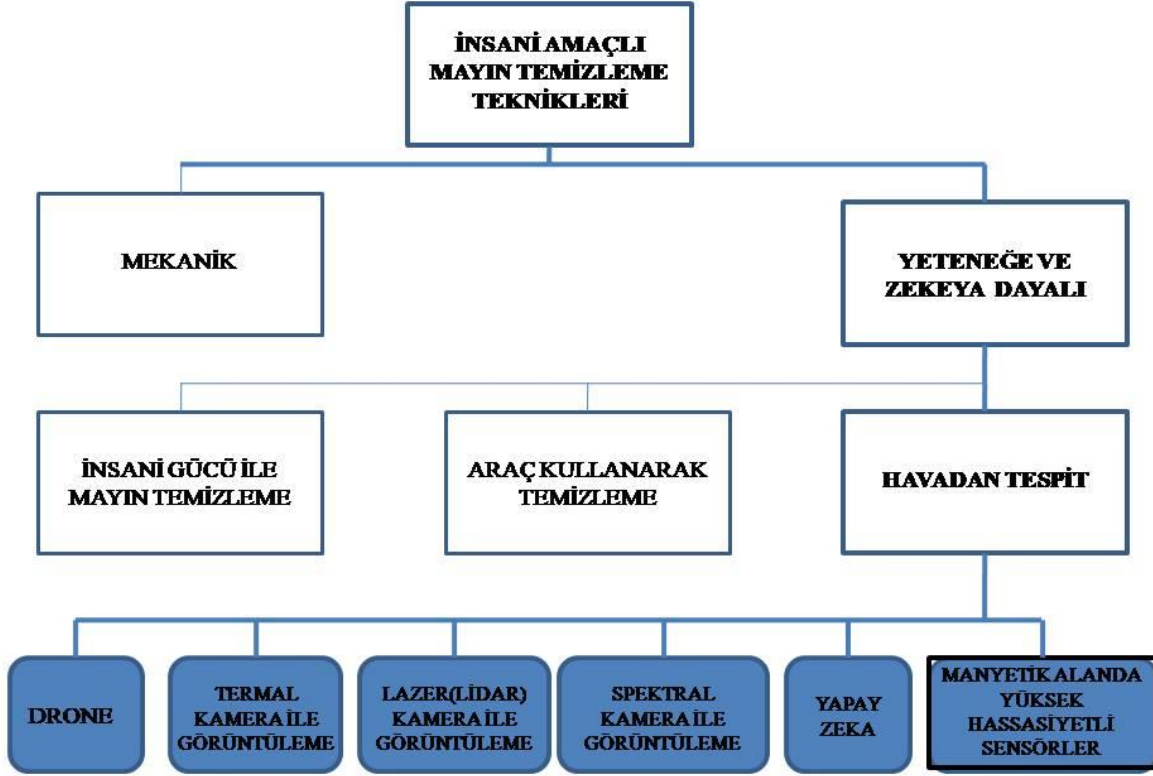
İNSANİ AMAÇLI MAYIN TEMİZLEME TEKNİKLERİ

MEKANİK

YETENEĞE VE ZEKEYA DAYALI

İNSANİ GÜCÜ İLE MAYIN TEMİZLEME

ARAÇ KULLANARAK TEMİZLEME

HAVADAN TESPİT

DRONE

TERMAL KAMERA İLE GÖRÜNTÜLEME

LAZER(LİDAR) KAMERA İLE GÖRÜNTÜLEME

SPEKTRAL KAMERA İLE GÖRÜNTÜLEME

YAPAY ZEKA

MANYETİK ALANDA YÜKSEK HASSASİYETLİ SENSÖRLER